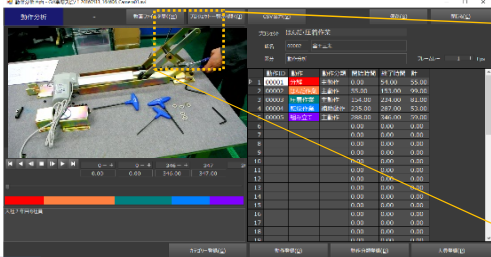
動作分析

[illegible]

プロジェクト　ねじ締め作業

名前　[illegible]

工程　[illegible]

フレーム

| | 動作ID | 動作 | 動作分類 | 開始時間 | 終了時間 | 計 |
|---|---|---|---|---|---|---|
| 1 | 00001 | 準備 | 主作業 | 0.00 | 51.00 | 51.00 |
| 2 | 00002 | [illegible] | 主作業 | 55.00 | 153.00 | 98.00 |
| 3 | 00003 | ねじ締め作業 | 主作業 | 154.00 | 214.00 | 60.00 |
| 4 | 00004 | 組立作業 | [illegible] | 235.00 | 287.00 | 53.00 |
| 5 | 00005 | 組み立て | 主作業 | 288.00 | 346.00 | 58.00 |
| 6 | | | | 0.00 | 0.00 | 0.00 |
| 7 | | | | 0.00 | 0.00 | 0.00 |
| 8 | | | | 0.00 | 0.00 | 0.00 |
| 9 | | | | 0.00 | 0.00 | 0.00 |
| 10 | | | | 0.00 | 0.00 | 0.00 |
| 11 | | | | 0.00 | 0.00 | 0.00 |
| 12 | | | | 0.00 | 0.00 | 0.00 |
| 13 | | | | 0.00 | 0.00 | 0.00 |
| 14 | | | | 0.00 | 0.00 | 0.00 |
| 15 | | | | 0.00 | 0.00 | 0.00 |
| 16 | | | | 0.00 | 0.00 | 0.00 |
| 17 | | | | 0.00 | 0.00 | 0.00 |
| 18 | | | | 0.00 | 0.00 | 0.00 |
| 19 | | | | 0.00 | 0.00 | 0.00 |
| 20 | | | | 0.00 | 0.00 | 0.00 |

6.00　0.00　347.00

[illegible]